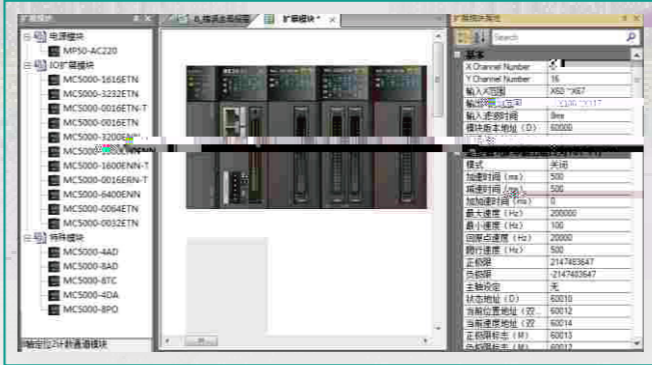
扩展模块

电源模块
MP50-AC220
IO扩展模块
MC5000-1616ETN
MC5000-3232ETN
MC5000-0016ETN-T
MC5000-0016ETN
MC5000-3200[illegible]
MC500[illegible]
MC5000-1600ENN-T
MC5000-0016ERN-T
MC5000-6400ENN
MC5000-0064ETN
MC5000-0032ETN
特殊模块
MC5000-4AD
MC5000-8AD
MC5000-8TC
MC5000-4DA
MC5000-8PO

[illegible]
扩展模块 *

扩展模块属性
Search
基本
X Channel Number
Y Channel Number 16
输入X范围 X60 ~X67
输出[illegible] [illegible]
输入滤波时间 8ms
模块版本地址（D） 60000
模式 关闭
加速时间（ms） 500
减速时间（ms） 500
加加速时间（ms） 0
最大速度（Hz） 200000
最小速度（Hz） 100
回原点速度（Hz） 20000
爬行速度（Hz） 500
正极限 2147483647
负极限 -2147483647
主轴设定 无
状态地址（D） 60010
当前位置地址（D） 60012
当前速度地址（D） 60014
正极限标志（M） 60013
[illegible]